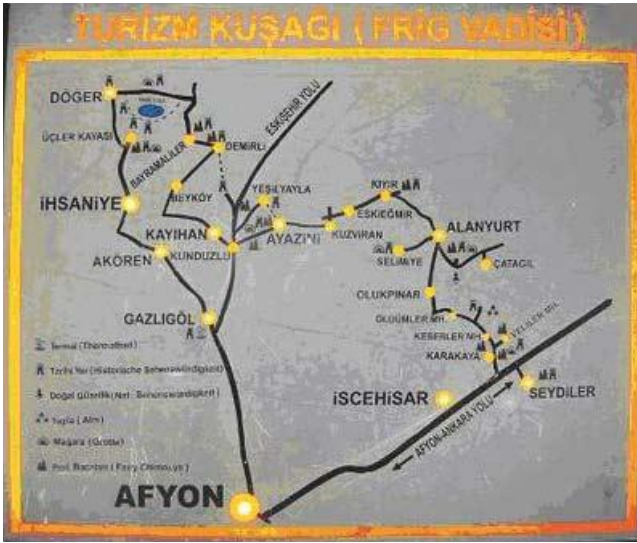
TURİZM KUŞAĞI ( FRİG VADİSİ )

DÖGER
ÜÇLER KAYASI
BAYRAMALILER
DEMİRLİ
ESKİŞEHİR YOLU
İHSANİYE
BEYKÖY
YEŞİLYAYLA
KIYIR
ESKİGÖMÜR
KAYIHAN
KUNDUZLU
AYAZİNİ
KUZVİRAN
ALANYURT
SELİMİYE
ÇATAGIL
AKÖREN
OLUKPINAR
GAZLIGÖL
OLGUNLER MH.
KESFİLER MH.
YEŞİLLER MH.
KARAKAYA
İSCEHİSAR
SEYDİLER
AFYON-ANKARA YOLU
AFYON

Termal (Thermalbad)
Tarihi Yer (Historische Sehenswürdigkeit)
Doğal Güzellik (Nat. Sehenswürdigkeit)
Yayla ( Alm )
Mağara ( Grotte )
Peri Bacaları ( Fairy Chimneys )